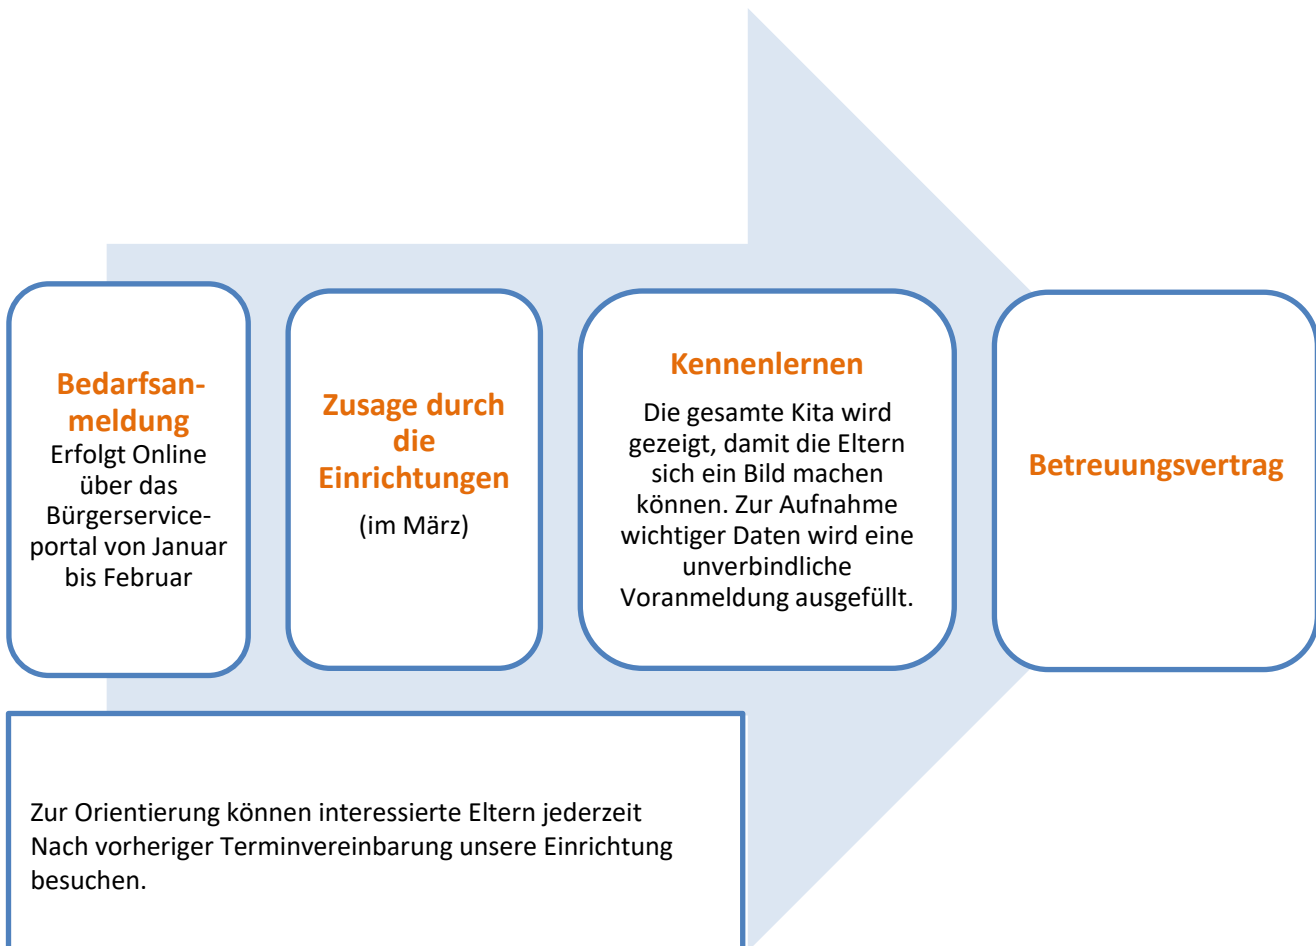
Bedarfsanmeldung
Erfolgt Online über das Bürgerserviceportal von Januar bis Februar

Zusage durch die Einrichtungen
(im März)

Kennenlernen
Die gesamte Kita wird gezeigt, damit die Eltern sich ein Bild machen können. Zur Aufnahme wichtiger Daten wird eine unverbindliche Voranmeldung ausgefüllt.

Betreuungsvertrag

Zur Orientierung können interessierte Eltern jederzeit Nach vorheriger Terminvereinbarung unsere Einrichtung besuchen.